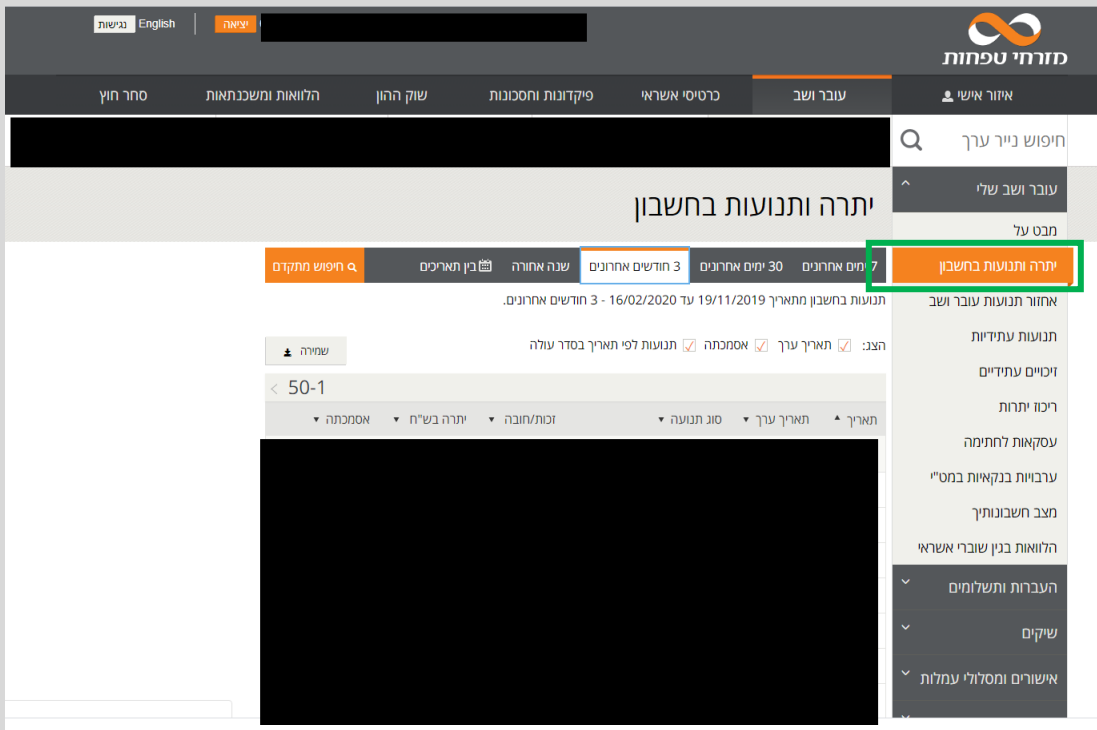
English נגישות | יציאה

מזרחי טפחות

איזור אישי | עובר ושב | כרטיסי אשראי | פיקדונות וחסכונות | שוק ההון | הלוואות ומשכנתאות | סחר חוץ

חיפוש נייר ערך

עובר ושב שלי
מבט על
יתרה ותנועות בחשבון
אחזור תנועות עובר ושב
תנועות עתידיות
זיכויים עתידיים
ריכוז יתרות
עסקאות לחתימה
ערבויות בנקאיות במט"י
מצב חשבונותיך
הלוואות בגין שוברי אשראי
העברות ותשלומים
שיקים
אישורים ומסלולי עמלות

יתרה ותנועות בחשבון

7 ימים אחרונים | 30 ימים אחרונים | 3 חודשים אחרונים | שנה אחרונה | בין תאריכים | חיפוש מתקדם

תנועות בחשבון מתאריך 19/11/2019 עד 16/02/2020 - 3 חודשים אחרונים.

הצג: תאריך ערך | אסמכתה | תנועות לפי תאריך בסדר עולה

שמירה

1-50

| תאריך | תאריך ערך | סוג תנועה | זכות/חובה | יתרה בש"ח | אסמכתה |
|---|---|---|---|---|---|